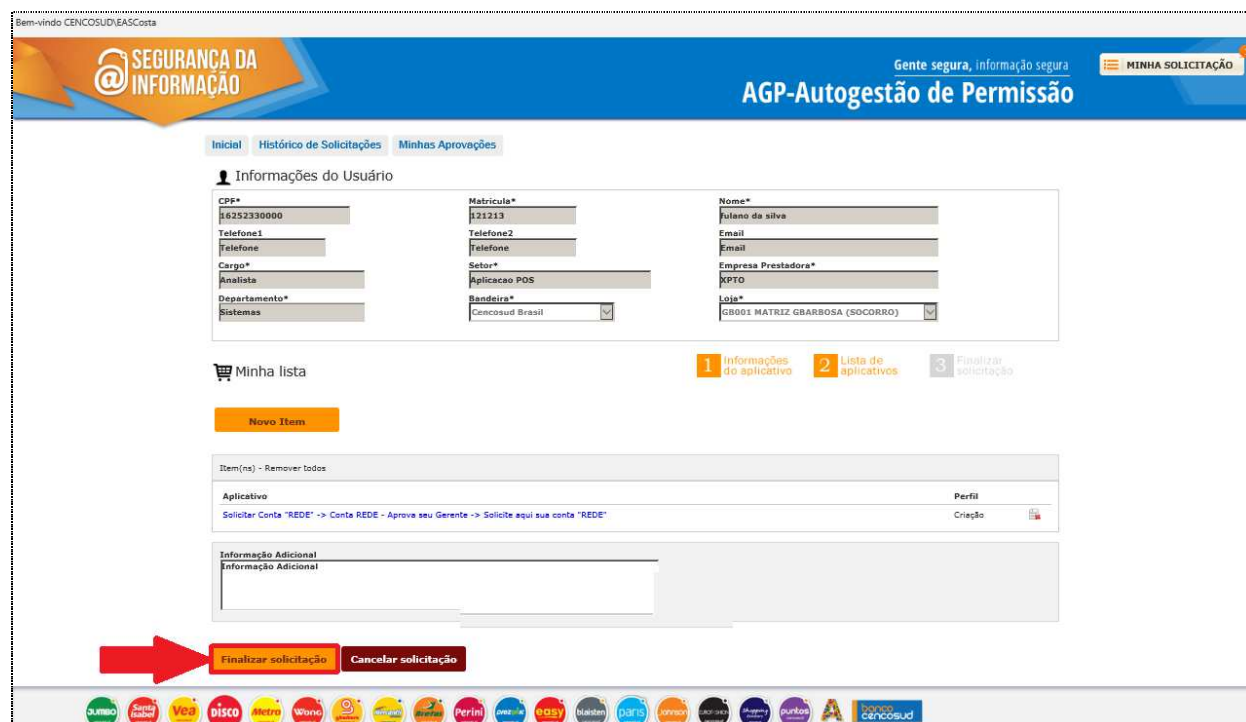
Bem-vindo CENCOSUD\EASCosta

SEGURANÇA DA INFORMAÇÃO

Gente segura, informação segura
AGP-Autogestão de Permissão

MINHA SOLICITAÇÃO

Inicial | Histórico de Solicitações | Minhas Aprovações

Informações do Usuário

CPF*
16252330000
Matricula*
121213
Nome*
fulano da silva
Telefone1
Telefone
Telefone2
Telefone
Email
Email
Cargo*
Analista
Setor*
Aplicacao POS
Empresa Prestadora*
XPTO
Departamento*
Sistemas
Bandeira*
Cencosud Brasil
Loja*
GB001 MATRIZ GBARBOSA (SOCORRO)

Minha lista

1 Informações do aplicativo
2 Lista de aplicativos
3 Finalizar solicitação

Novo Item

Item(ns) - Remover todos

| Aplicativo | Perfil |
|---|---|
| Solicitar Conta "REDE" -> Conta REDE - Aprova seu Gerente -> Solicite aqui sua conta "REDE" | Criação |

Informação Adicional
Informação Adicional

Finalizar solicitação
Cancelar solicitação

Jumbo Santa Isabel Vea Disco Metro Wong Perini easy blaisten paris Johnson puntos banco cencosud